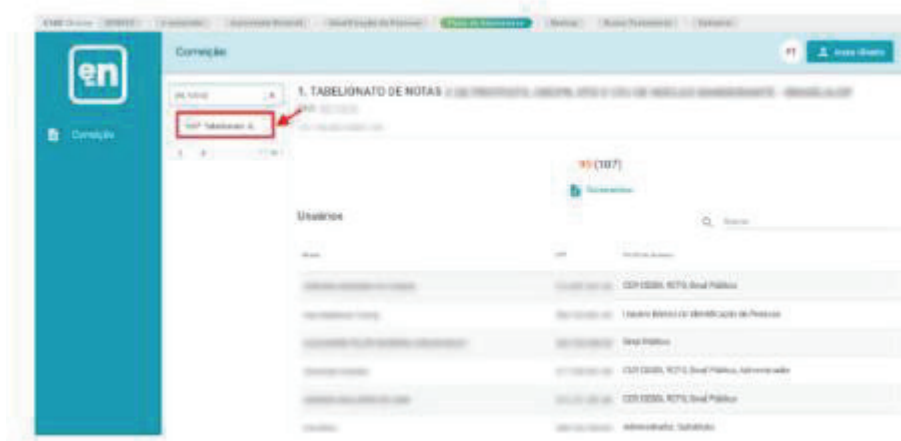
en

Correção

Correção

1. TABELIONATO DE NOTAS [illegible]

1º Tabelionato d...

95 (107)

Documentos

Usuários

Q Buscar

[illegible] CENSEC, RCTS, Enat Público

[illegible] Usuário Básico Identificação de Pessoas

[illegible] Enat Público

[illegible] CENSEC, RCTS, Enat Público, Administrador

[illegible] CENSEC, RCTS, Enat Público

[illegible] Administrador, Substituto